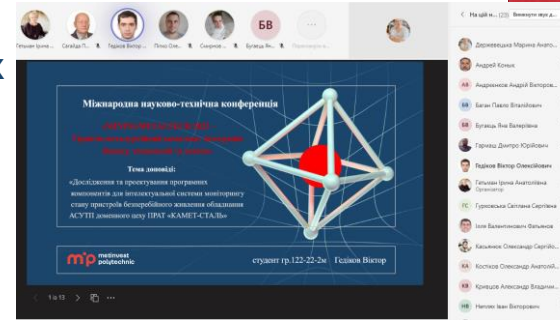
Гетьман Ірина ... Сагайда П... Гедіков Віктор... Пітко Оле... Смирнов ... БВ Бугаєць Ян... ...

Міжнародна науково-технічна конференція

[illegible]

Тема доповіді:
«Дослідження та проектування програмних компонентів для інтелектуальної системи моніторингу стану пристроїв безперебійного живлення обладнання АСУТП доменного цеху ПРАТ «КАМЕТ-СТАЛЬ»

metinvest polytechnic

студент гр.122-22-2м Гедіков Віктор

1 із 13

На цій н... Вимкнути звук для всіх

Держевецька Марина Анат...
Андрей Конык
АА Андреенков Андрей Викторов...
БВ Баган Павло Віталійович
БЯ Бугаєць Яна Валеріївна
Гарчаш Дмитро Юрійович
Гедіков Віктор Олексійович
Гетьман Ірина Анатоліївна Організатор
ГС Гурковська Світлана Сергіївна
Ізін Валентинович Фальков
Касьянюк Олександр Сергійо...
КА Костюков Олександр Анатолій...
КА Крищов Олександр Владими...
НВ Нипов Іван Вікторович